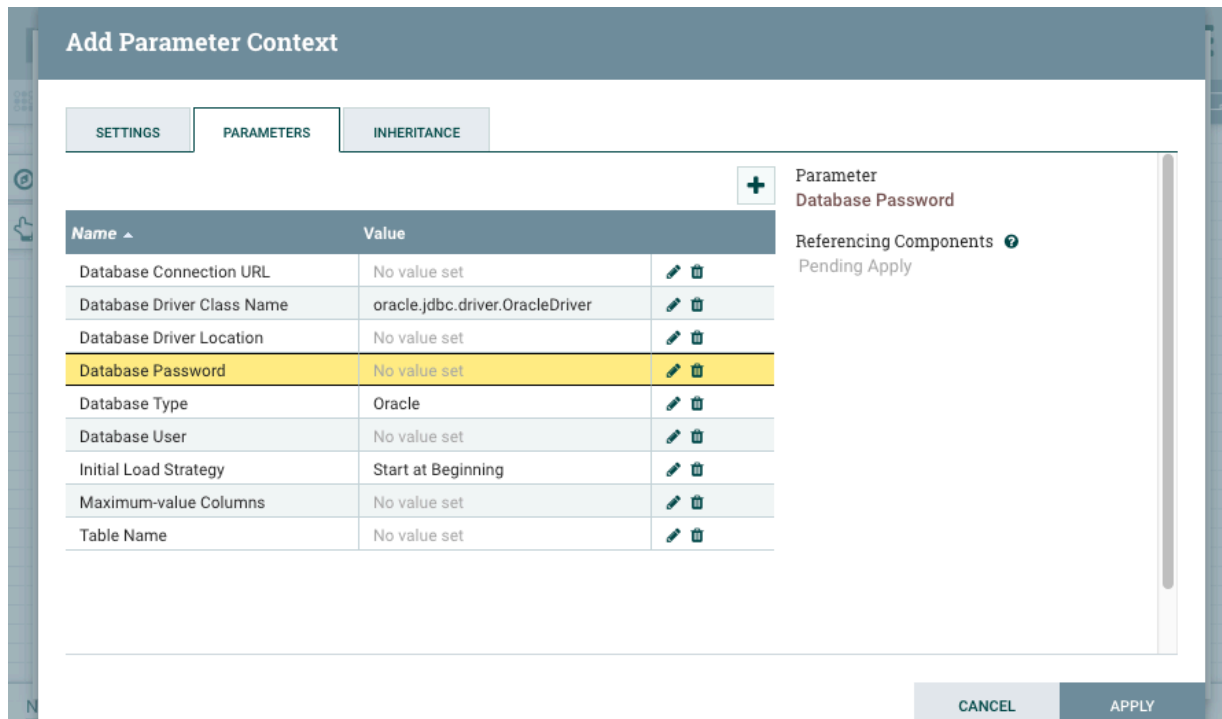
Add Parameter Context

SETTINGS PARAMETERS INHERITANCE

+

| Name ▲ | Value | |
|---|---|---|
| Database Connection URL | No value set | |
| Database Driver Class Name | oracle.jdbc.driver.OracleDriver | |
| Database Driver Location | No value set | |
| Database Password | No value set | |
| Database Type | Oracle | |
| Database User | No value set | |
| Initial Load Strategy | Start at Beginning | |
| Maximum-value Columns | No value set | |
| Table Name | No value set | |

Parameter
Database Password

Referencing Components
Pending Apply

CANCEL APPLY